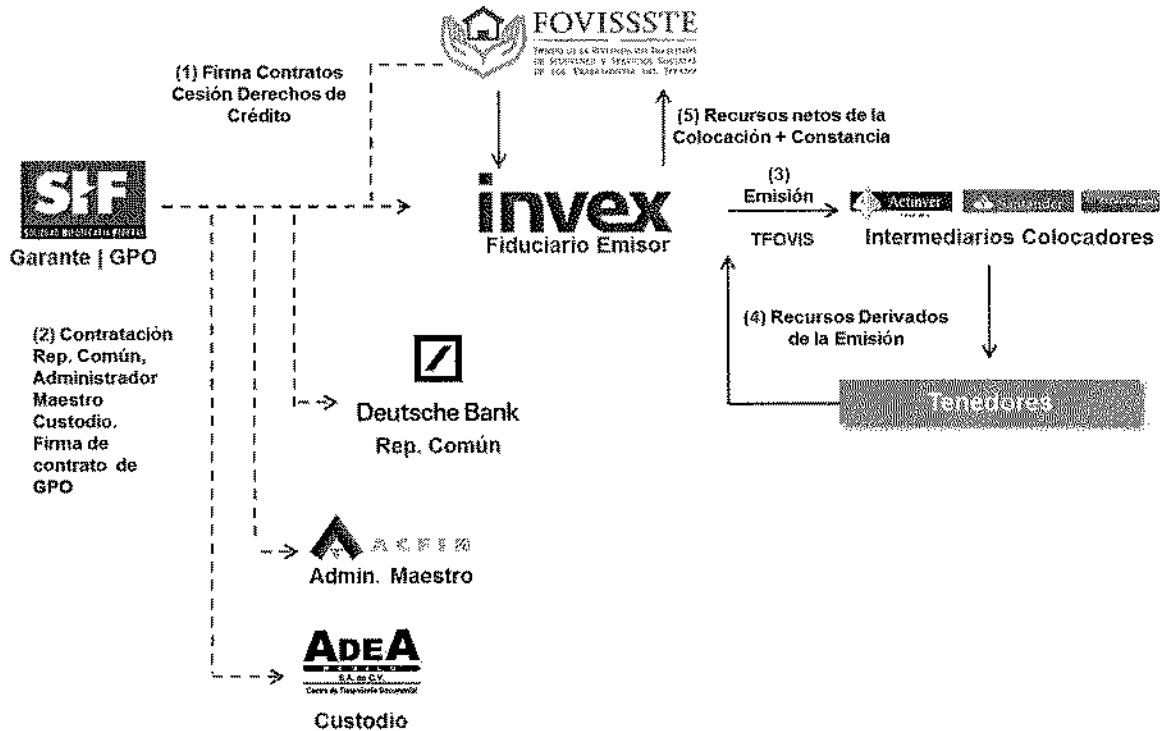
FOVISSSTE
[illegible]

(1) Firma Contratos Cesión Derechos de Crédito

(5) Recursos netos de la Colocación + Constancia

SHF
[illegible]
Garante | GPO

invex
Fiduciario Emisor

(3)
Emisión

TFOVIS

Actinver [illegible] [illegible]
Intermediarios Colocadores

(2) Contratación Rep. Común, Administrador Maestro Custodio. Firma de contrato de GPO

(4) Recursos Derivados de la Emisión

Deutsche Bank
Rep. Común

Tenedores

ACFIN
Admin. Maestro

ADEA
S.A. de C.V.
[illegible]

Custodio